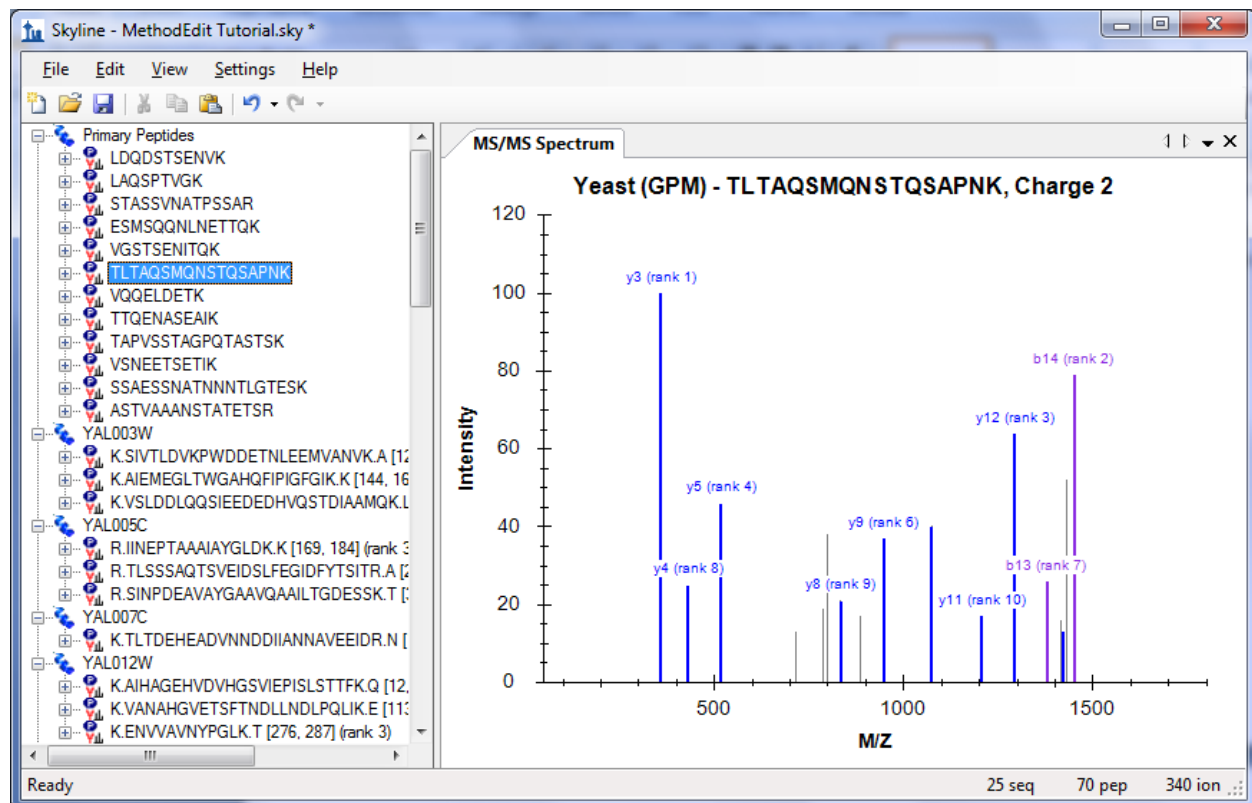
Skyline - MethodEdit Tutorial.sky *

File Edit View Settings Help

Primary Peptides
LDQDSTSENVK
LAQSPTVGK
STASSVNATPSSAR
ESMSQQNLNETTQK
VGSTSENITQK
TLTAQSMQNSTQSAPNK
VQQELDETK
TTQENASEAIK
TAPVSSTAGPQTASTSK
VSNEETSETIK
SSAESSNATNNNTLGTESK
ASTVAAANSTATETSR
YAL003W
K.SIVTLDVKPWDDETNLEEMVANVK.A [12
K.AIEMEGLTWGAHQFIPIGFGIK.K [144, 16
K.VSLDDLQQSIEEDEDHVQSTDIAAMQK.L
YAL005C
R.IINEPTAAAIAYGLDK.K [169, 184] (rank 3
R.TLSSSAQTSVEIDSLFEGIDFYTSITR.A [2
R.SINPDEAVAYGAAVQAAILTGDESSK.T [
YAL007C
K.TLTDEHEADVNNDDIIANNAVEEIDR.N [
YAL012W
K.AIHAGEHVDVHGSVIEPISLSTTFK.Q [12,
K.VANAHGVETSFTNDLLNDLPQLIK.E [113
K.ENVVAVNYPGLK.T [276, 287] (rank 3)

MS/MS Spectrum

Yeast (GPM) - TLTAQSMQNSTQSAPNK, Charge 2

120
100
80
60
40
20
0
Intensity
500 1000 1500
M/Z

y3 (rank 1)
b14 (rank 2)
y12 (rank 3)
y5 (rank 4)
y9 (rank 6)
y4 (rank 8)
b13 (rank 7)
y8 (rank 9)
y11 (rank 10)

Ready 25 seq 70 pep 340 ion